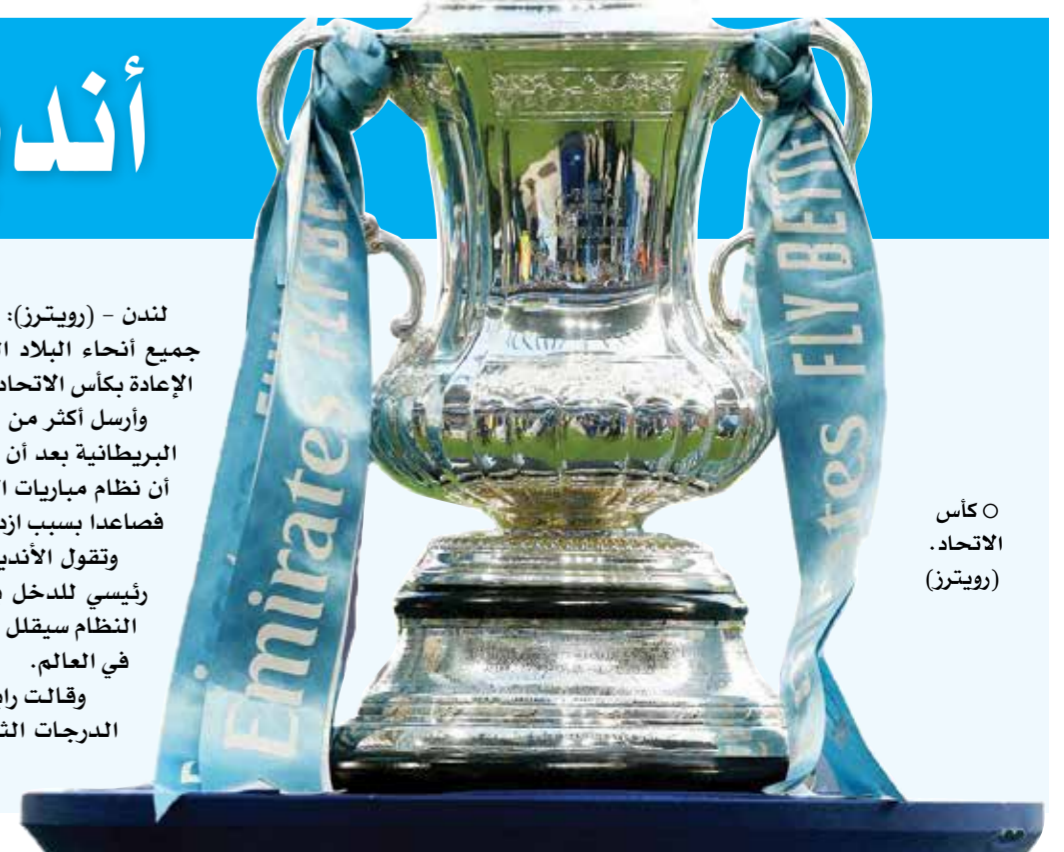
أند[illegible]

لندن - (رويترز): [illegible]
جميع أنحاء البلاد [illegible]
الإعادة بكأس الاتحاد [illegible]
وأرسل أكثر من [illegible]
البريطانية بعد أن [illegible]
أن نظام مباريات ا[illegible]
فصاعدا بسبب ازد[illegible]
وتقول الأندي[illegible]
رئيسي للدخل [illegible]
النظام سيقلل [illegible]
في العالم.
وقالت را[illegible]
الدرجات الث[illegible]

Emirates FLY BE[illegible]

Emirates FLY BETTE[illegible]

○ كأس الاتحاد. (رويترز)